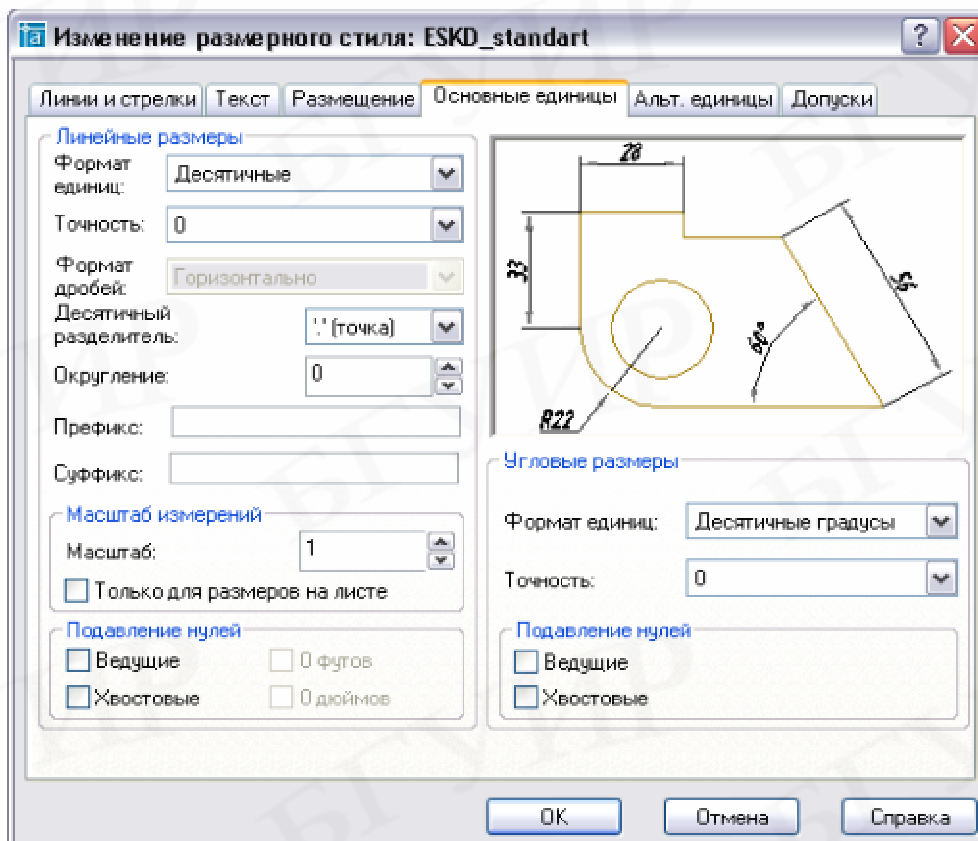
Изменение размерного стиля: ESKD_standart

Линии и стрелки | Текст | Размещение | Основные единицы | Альт. единицы | Допуски

Линейные размеры
Формат единиц: Десятичные
Точность: 0
Формат дробей: Горизонтально
Десятичный разделитель: '.' (точка)
Округление: 0
Префикс:
Суффикс:

Масштаб измерений
Масштаб: 1
Только для размеров на листе

Подавление нулей
Ведущие
Хвостовые
0 футов
0 дюймов

28
33
R22
60°
45

Угловые размеры
Формат единиц: Десятичные градусы
Точность: 0

Подавление нулей
Ведущие
Хвостовые

OK
Отмена
Справка